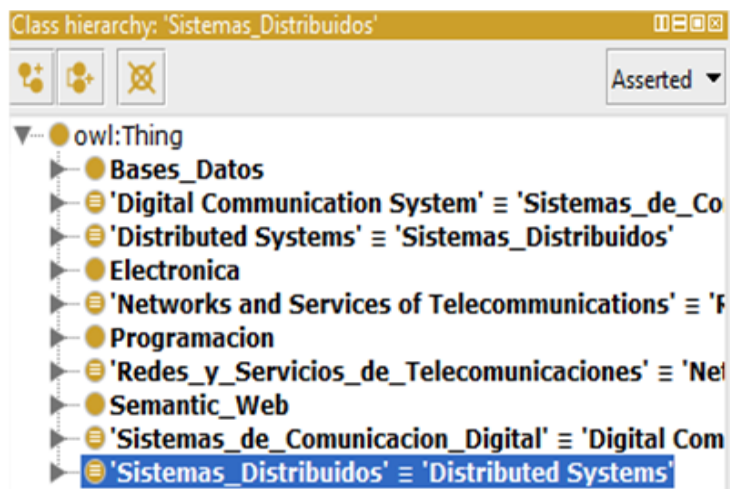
Class hierarchy: 'Sistemas_Distribuidos'

Asserted

owl:Thing
Bases_Datos
'Digital Communication System' ≡ 'Sistemas_de_Co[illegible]
'Distributed Systems' ≡ 'Sistemas_Distribuidos'
Electronica
'Networks and Services of Telecommunications' ≡ '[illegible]
Programacion
'Redes_y_Servicios_de_Telecomunicaciones' ≡ 'Net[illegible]
Semantic_Web
'Sistemas_de_Comunicacion_Digital' ≡ 'Digital Com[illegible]
'Sistemas_Distribuidos' ≡ 'Distributed Systems'